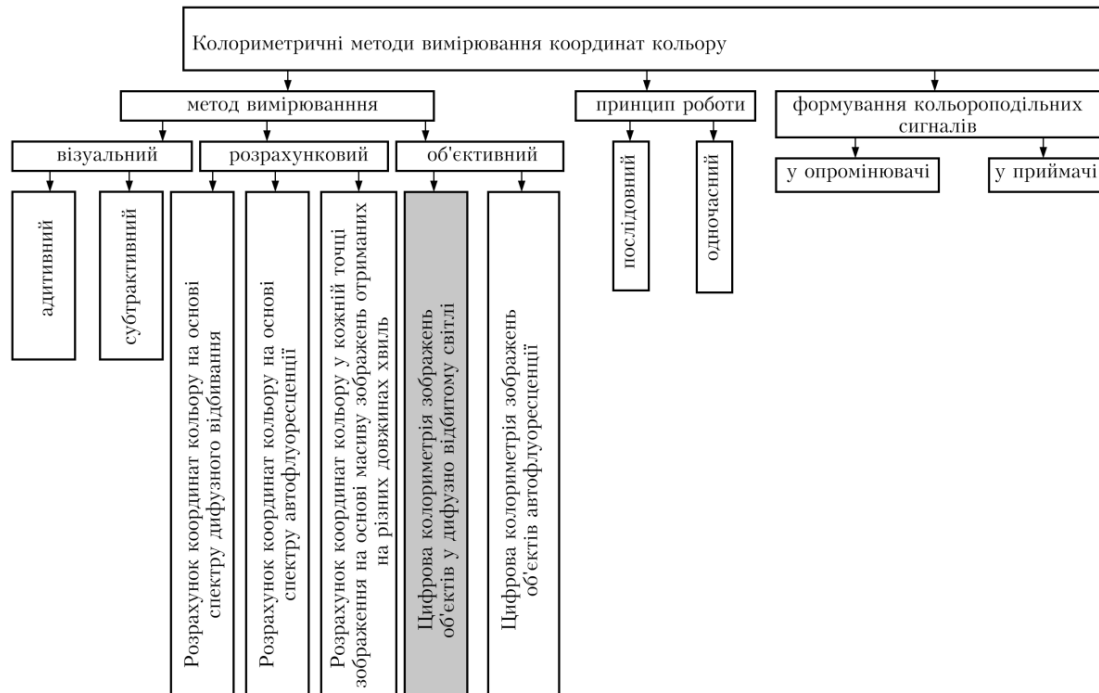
Колориметричні методи вимірювання координат кольору

метод вимірюванння

принцип роботи

формування кольороподільних сигналів

візуальний

розрахунковий

об'єктивний

адитивний

субтрактивний

Розрахунок координат кольору на основі спектру дифузного відбивання

Розрахунок координат кольору на основі спектру автофлуоресценції

Розрахунок координат кольору у кожній точці зображення на основі масиву зображень отриманих на різних довжинах хвиль

Цифрова колориметрія зображень об'єктів у дифузно відбитому світлі

Цифрова колориметрія зображень об'єктів автофлуоресценції

послідовний

одночасний

у опромінювачі

у приймачі